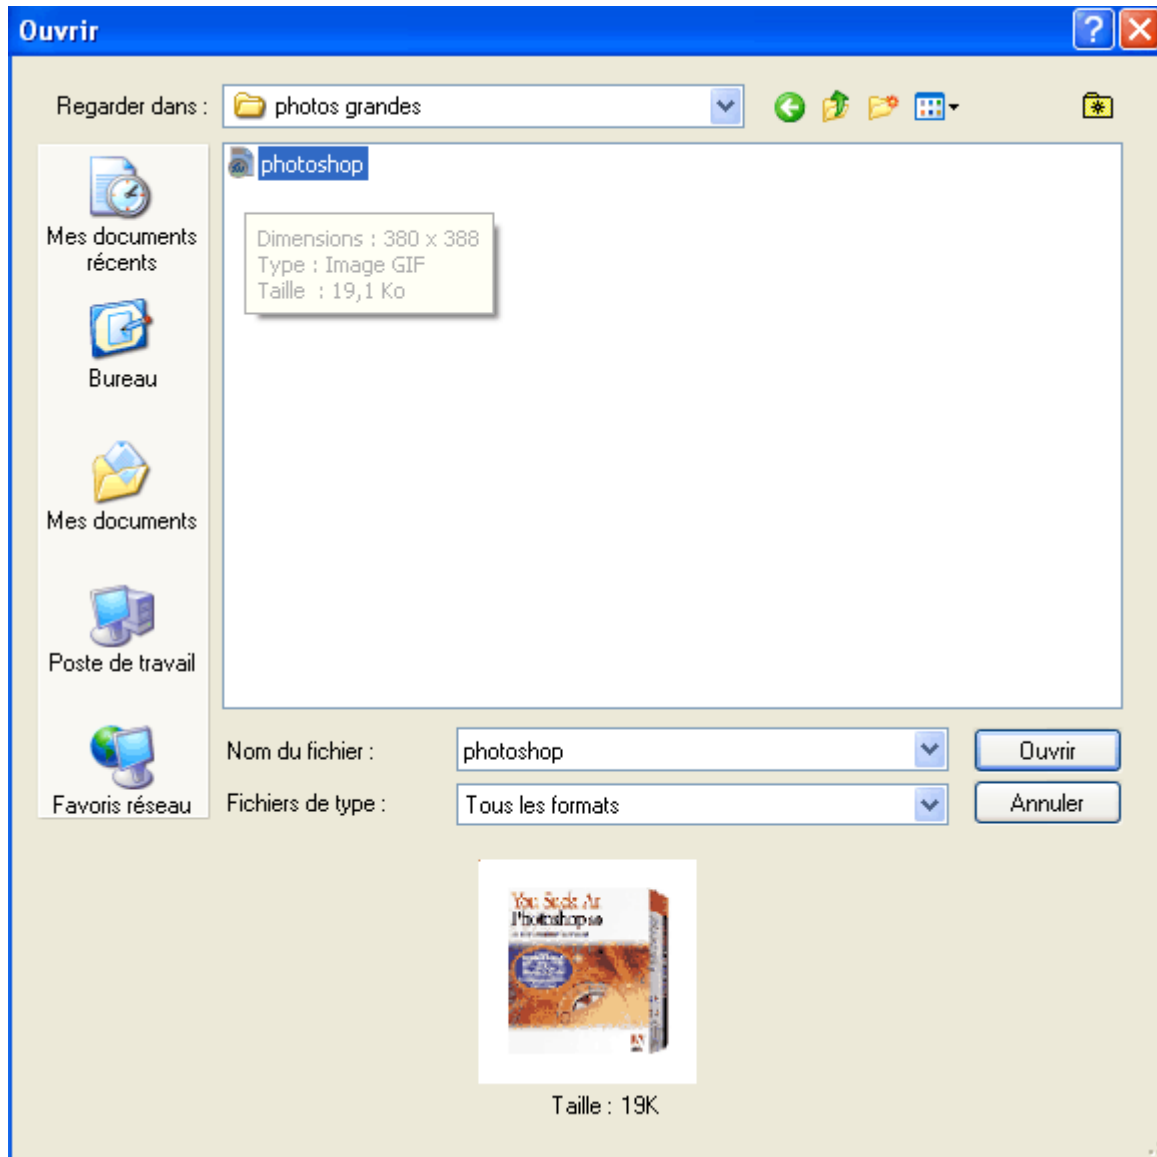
Ouvrir

Regarder dans : photos grandes

Mes documents récents

Bureau

Mes documents

Poste de travail

Favoris réseau

photoshop

Dimensions : 380 x 388
Type : Image GIF
Taille : 19,1 Ko

Nom du fichier : photoshop

Fichiers de type : Tous les formats

Ouvrir

Annuler

You Suck At Photoshop

Taille : 19K